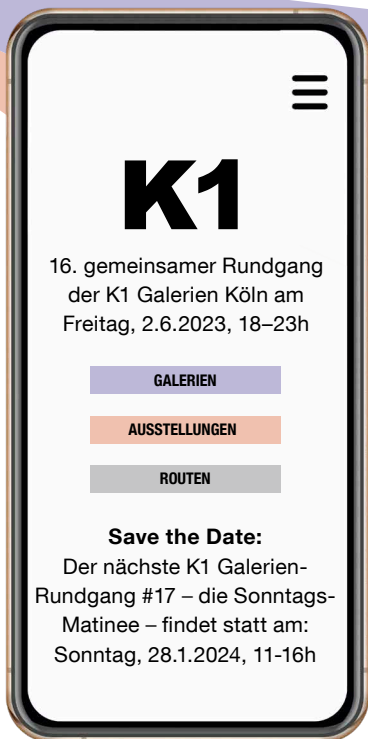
K1

16. gemeinsamer Rundgang der K1 Galerien Köln am Freitag, 2.6.2023, 18–23h

GALERIEN

AUSSTELLUNGEN

ROUTEN

Save the Date:
Der nächste K1 Galerien-Rundgang #17 – die Sonntags-Matinee – findet statt am: Sonntag, 28.1.2024, 11-16h